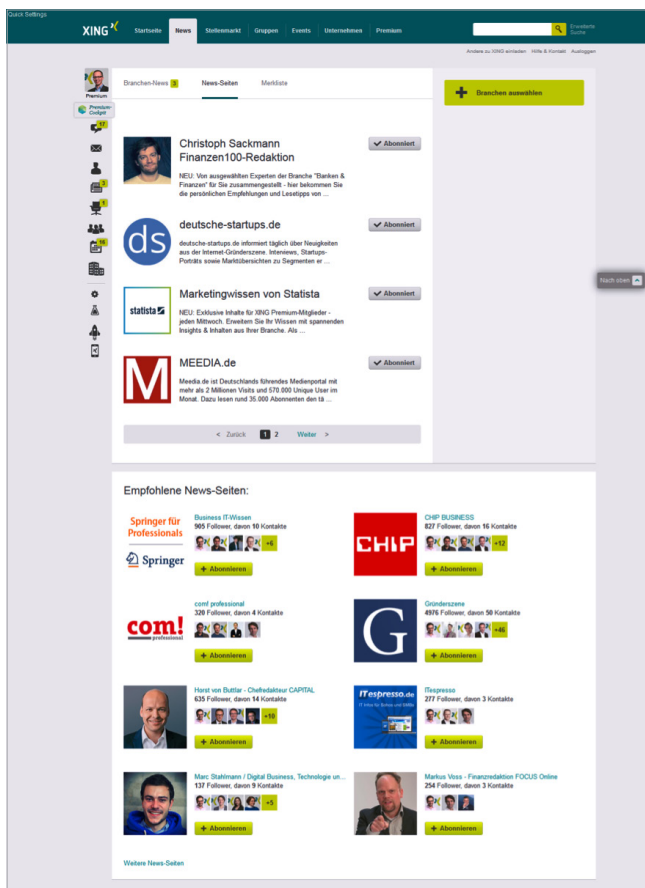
Quick Settings

XING

Startseite News Stellenmarkt Gruppen Events Unternehmen Premium

Erweiterte Suche

Andere zu XING einladen Hilfe & Kontakt Ausloggen

Premium

Premium-Cockpit

17

3

1

16

Branchen-News 3 News-Seiten Merkliste

Branchen auswählen

Christoph Sackmann Finanzen100-Redaktion

Abonniert

NEU: Von ausgewählten Experten der Branche "Banken & Finanzen" für Sie zusammengestellt - hier bekommen Sie die persönlichen Empfehlungen und Lesetipps von ...

deutsche-startups.de

Abonniert

deutsche-startups.de informiert täglich über Neuigkeiten aus der Internet-Gründerszene. Interviews, Startups-Porträts sowie Marktübersichten zu Segmenten er ...

Marketingwissen von Statista

Abonniert

NEU: Exklusive Inhalte für XING Premium-Mitglieder - jeden Mittwoch. Erweitern Sie Ihr Wissen mit spannenden Insights & Inhalten aus Ihrer Branche. Als ...

MEEDIA.de

Abonniert

Meedia.de ist Deutschlands führendes Medienportal mit mehr als 2 Millionen Visits und 570.000 Unique User im Monat. Dazu lesen rund 35.000 Abonnenten den tä ...

< Zurück 1 2 Weiter >

Nach oben

Empfohlene News-Seiten:

Springer für Professionals

Springer

Business IT-Wissen
905 Follower, davon 10 Kontakte
+6
+ Abonnieren

CHIP

CHIP BUSINESS
827 Follower, davon 16 Kontakte
+12
+ Abonnieren

com! professional

com! professional
326 Follower, davon 4 Kontakte
+ Abonnieren

G

Gründerszene
4976 Follower, davon 50 Kontakte
+46
+ Abonnieren

Horst von Buttlar - Chefredakteur CAPITAL
635 Follower, davon 14 Kontakte
+10
+ Abonnieren

ITespresso.de
IT-Infos für Büros und KMUs

ITespresso
277 Follower, davon 3 Kontakte
+ Abonnieren

Marc Stahlmann / Digital Business, Technologie un...
137 Follower, davon 9 Kontakte
+5
+ Abonnieren

Markus Voss - Finanzredaktion FOCUS Online
254 Follower, davon 3 Kontakte
+ Abonnieren

Weitere News-Seiten